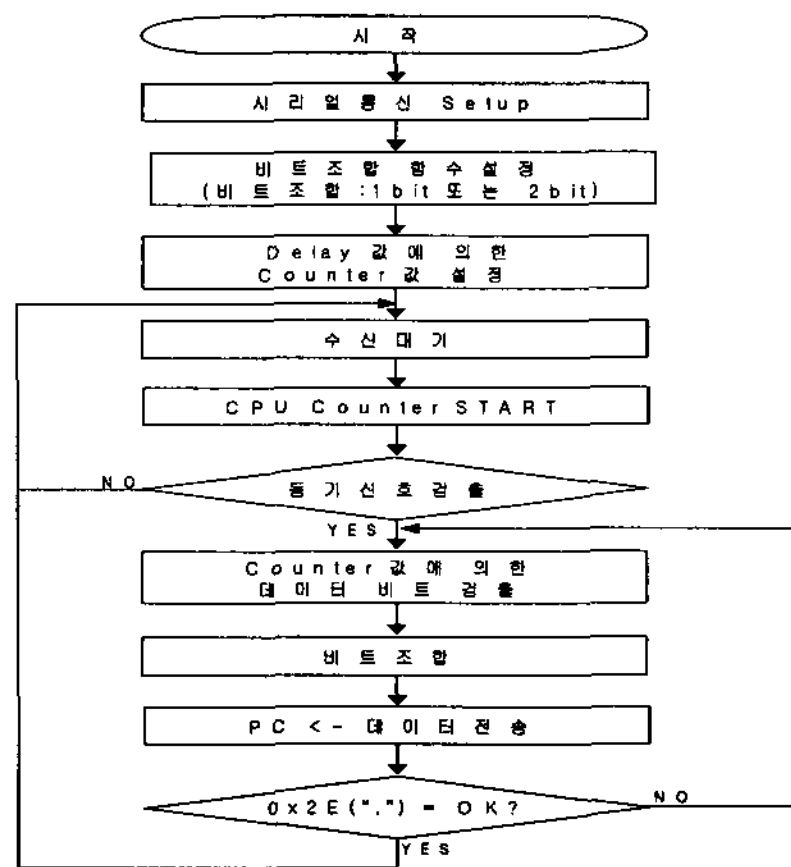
시 작

시리얼통신 Setup

비트조합 함수설정
(비트조합 :1bit 또는 2bit)

Delay 값에 의한
Counter 값 설정

수신대기

CPU Counter START

NO

동기신호검출

YES

Counter 값에 의한
데이터비트검출

비트조합

PC <- 데이터전송

0x2E(".") = OK?

NO

YES